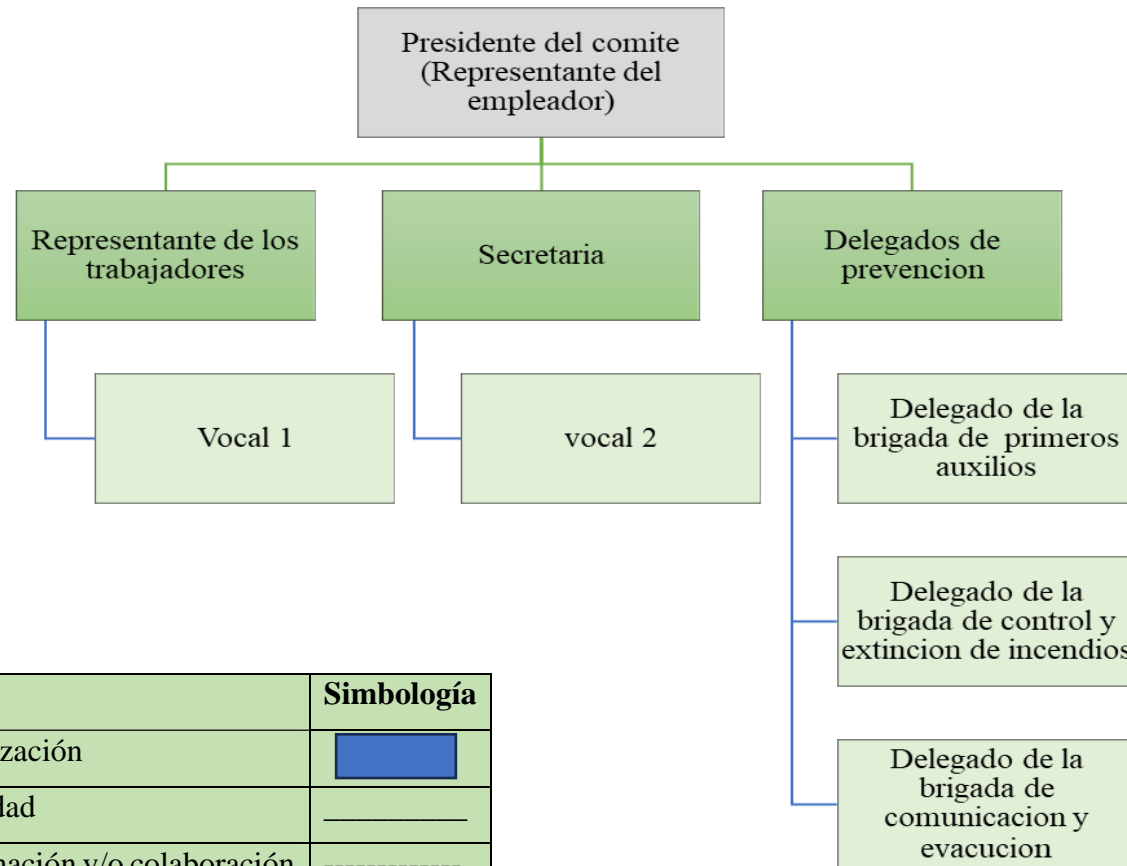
Presidente del comite (Representante del empleador)

Representante de los trabajadores

Secretaria

Delegados de prevencion

Vocal 1

vocal 2

Delegado de la brigada de primeros auxilios

Delegado de la brigada de control y extincion de incendios

Delegado de la brigada de comunicacion y evacucion

| | Simbología |
|---|---|
| zación | |
| lad | ________ |
| nación y/o colaboración | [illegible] |